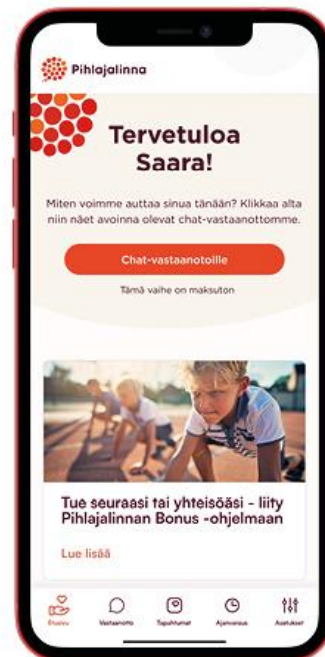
Pihlajalinna

Tervetuloa Saara!

Miten voimme auttaa sinua tänään? Klikkaa alta niin näet avoinna olevat chat-vastaanottomme.

Chat-vastaanotoille

Tämä vaihe on maksuton

Tue seuraasi tai yhteisöäsi - liity Pihlajalinnan Bonus -ohjelmaan

Lue lisää

Etusivu
Vastaanotto
Tapahtumat
Ajanvaraus
Asetukset